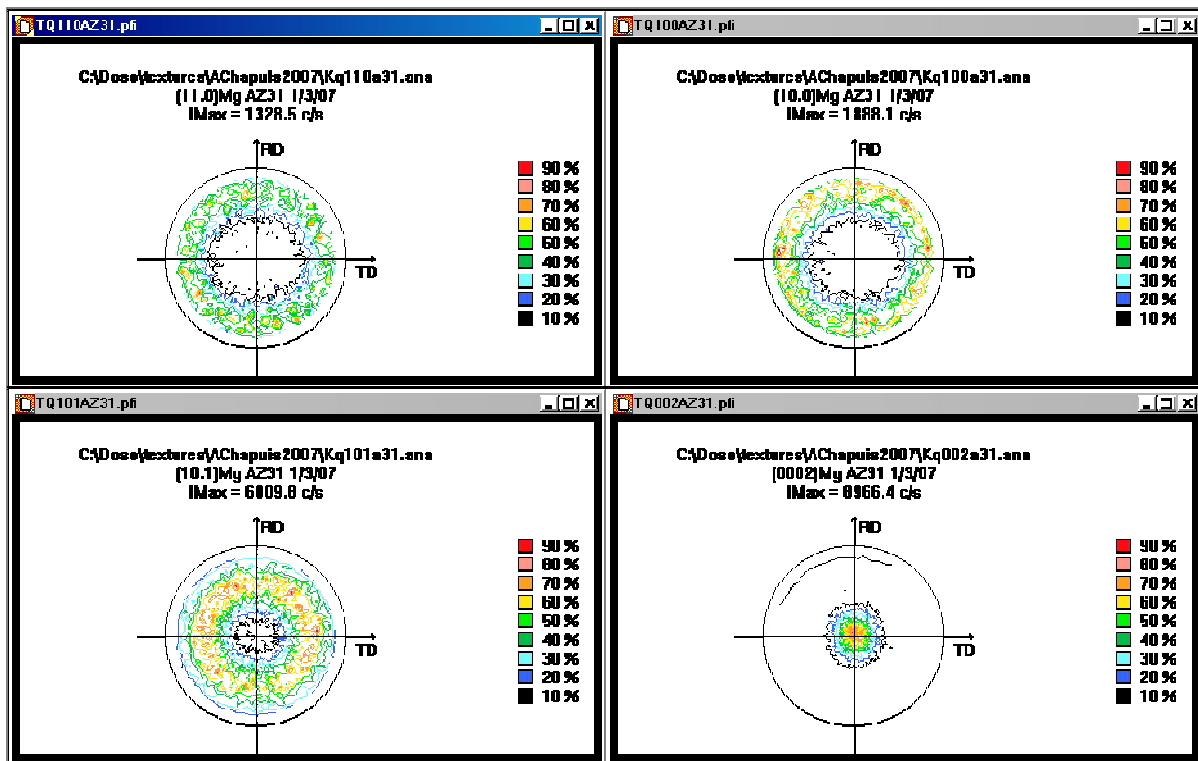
TQ110AZ31.pfi

C:\Dose\textures\AChapuis2007\Kq110a31.ana
(11.0)Mg AZ31 1/3/07
IMax = 1328.5 c/s

RD
TD

90 %
80 %
70 %
60 %
50 %
40 %
30 %
20 %
10 %

TQ100AZ31.pfi

C:\Dose\textures\AChapuis2007\Kq100a31.ana
(10.0)Mg AZ31 1/3/07
IMax = 1888.1 c/s

RD
TD

90 %
80 %
70 %
60 %
50 %
40 %
30 %
20 %
10 %

TQ101AZ31.pfi

C:\Dose\textures\AChapuis2007\Kq101a31.ana
(10.1)Mg AZ31 1/3/07
IMax = 6009.8 c/s

RD
TD

90 %
80 %
70 %
60 %
50 %
40 %
30 %
20 %
10 %

TQ002AZ31.pfi

C:\Dose\textures\AChapuis2007\Kq002a31.ana
(0002)Mg AZ31 1/3/07
IMax = 8966.4 c/s

RD
TD

90 %
80 %
70 %
60 %
50 %
40 %
30 %
20 %
10 %